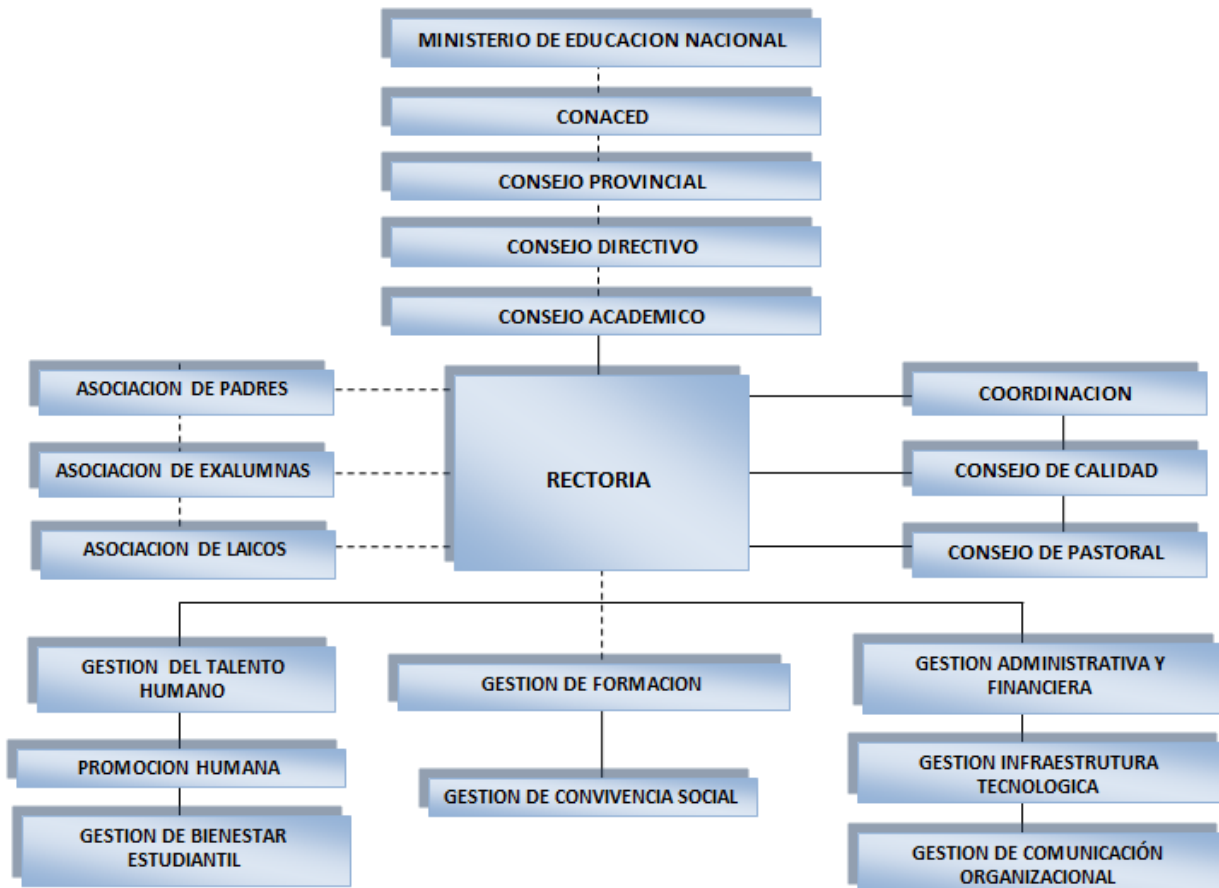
MINISTERIO DE EDUCACION NACIONAL

CONACED

CONSEJO PROVINCIAL

CONSEJO DIRECTIVO

CONSEJO ACADEMICO

ASOCIACION DE PADRES

ASOCIACION DE EXALUMNAS

ASOCIACION DE LAICOS

RECTORIA

COORDINACION

CONSEJO DE CALIDAD

CONSEJO DE PASTORAL

GESTION DEL TALENTO HUMANO

PROMOCION HUMANA

GESTION DE BIENESTAR ESTUDIANTIL

GESTION DE FORMACION

GESTION DE CONVIVENCIA SOCIAL

GESTION ADMINISTRATIVA Y FINANCIERA

GESTION INFRAESTRUTURA TECNOLOGICA

GESTION DE COMUNICACIÓN ORGANIZACIONAL